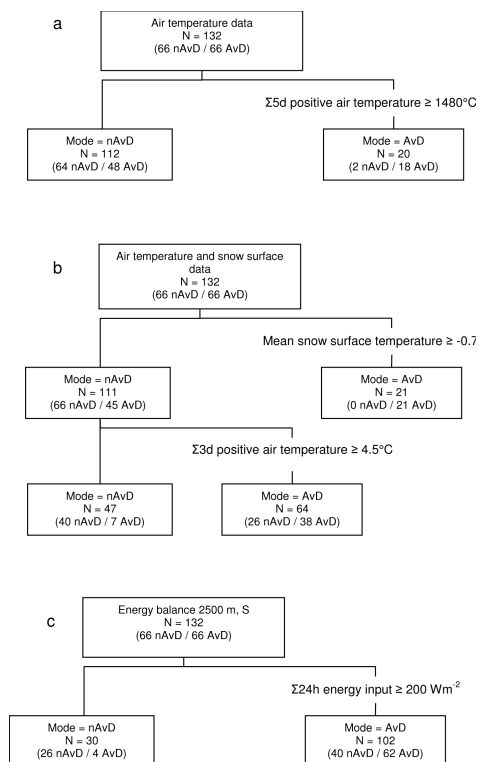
a

Air temperature data
N = 132
(66 nAvD / 66 AvD)

Σ5d positive air temperature ≥ 1480°C

Mode = nAvD
N = 112
(64 nAvD / 48 AvD)

Mode = AvD
N = 20
(2 nAvD / 18 AvD)

b

Air temperature and snow surface data
N = 132
(66 nAvD / 66 AvD)

Mean snow surface temperature ≥ -0.7

Mode = nAvD
N = 111
(66 nAvD / 45 AvD)

Mode = AvD
N = 21
(0 nAvD / 21 AvD)

Σ3d positive air temperature ≥ 4.5°C

Mode = nAvD
N = 47
(40 nAvD / 7 AvD)

Mode = AvD
N = 64
(26 nAvD / 38 AvD)

c

Energy balance 2500 m, S
N = 132
(66 nAvD / 66 AvD)

Σ24h energy input ≥ 200 Wm$^{-2}$

Mode = nAvD
N = 30
(26 nAvD / 4 AvD)

Mode = AvD
N = 102
(40 nAvD / 62 AvD)